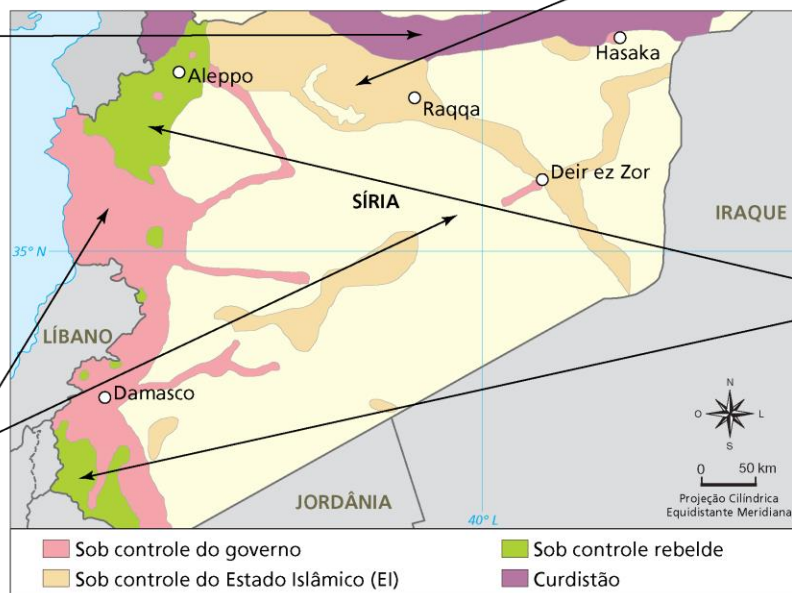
Hasaka
Aleppo
Raqqa
Deir ez Zor
SÍRIA
IRAQUE
35° N
LÍBANO
Damasco
N
O
L
S
0 50 km
Projeção Cilíndrica Equidistante Meridiana
JORDÂNIA
40° L

Sob controle do governo
Sob controle rebelde
Sob controle do Estado Islâmico (EI)
Curdistão